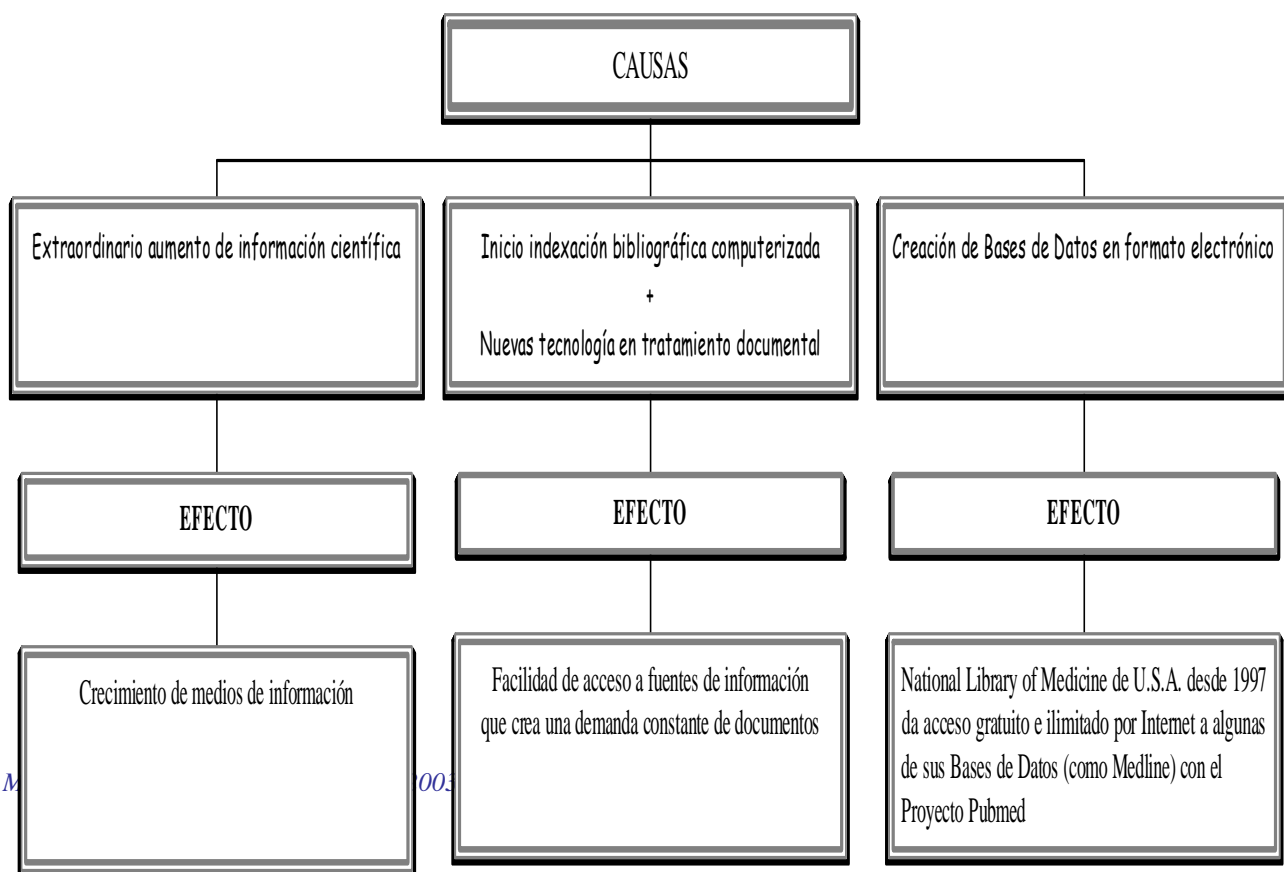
CAUSAS

Extraordinario aumento de información científica

Inicio indexación bibliográfica computerizada
+
Nuevas tecnología en tratamiento documental

Creación de Bases de Datos en formato electrónico

EFECTO

EFECTO

EFECTO

Crecimiento de medios de información

Facilidad de acceso a fuentes de información que crea una demanda constante de documentos

National Library of Medicine de U.S.A. desde 1997 da acceso gratuito e ilimitado por Internet a algunas de sus Bases de Datos (como Medline) con el Proyecto Pubmed

M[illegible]003